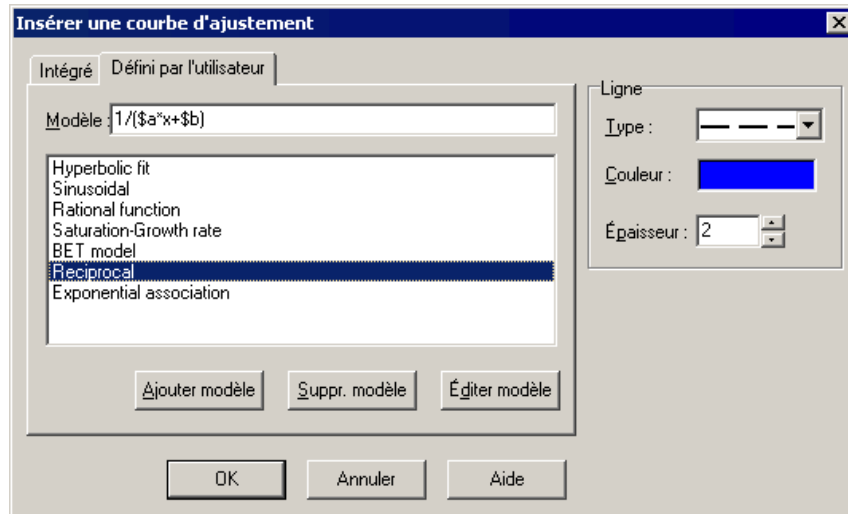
Insérer une courbe d'ajustement

Intégré | Défini par l'utilisateur

Modèle : 1/($a*x+$b)

Hyperbolic fit
Sinusoidal
Rational function
Saturation-Growth rate
BET model
Reciprocal
Exponential association

Ajouter modèle | Suppr. modèle | Éditer modèle

Ligne
Type :
Couleur :
Épaisseur : 2

OK | Annuler | Aide